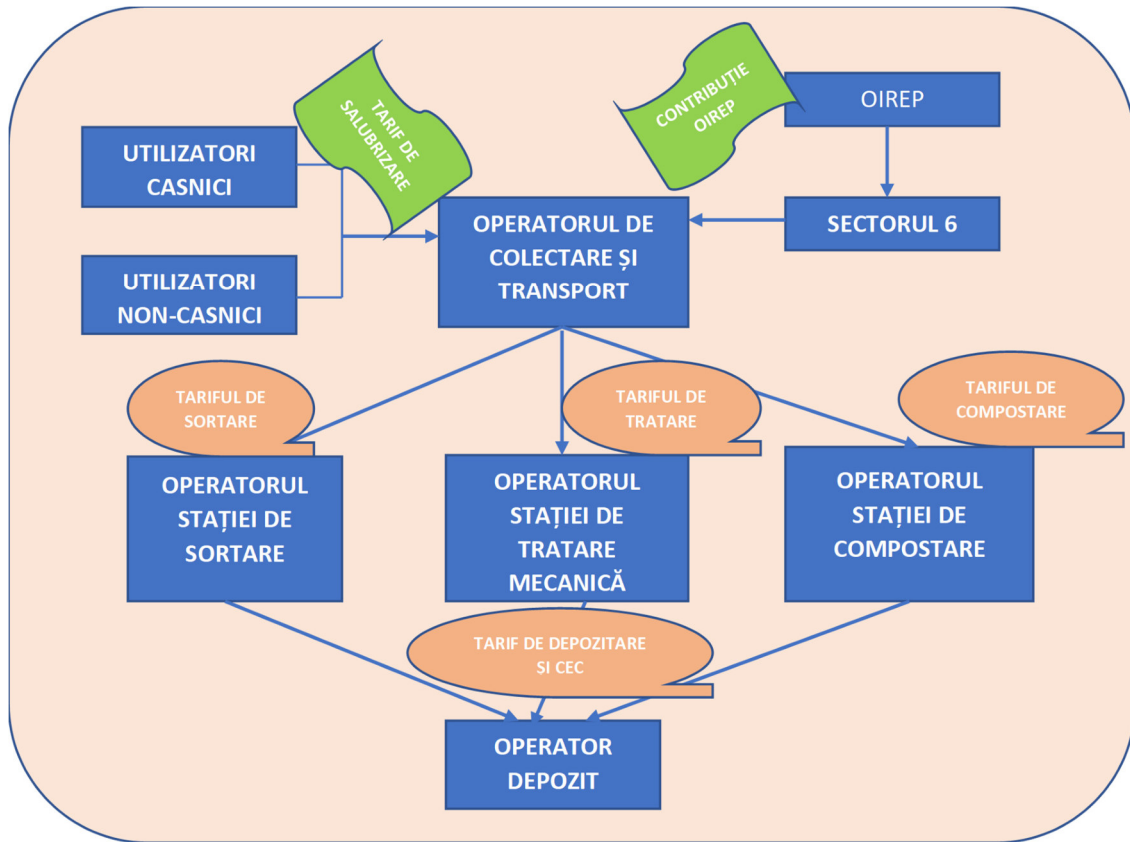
TARIF DE SALUBRIZARE

CONTRIBUȚIE OIREP

OIREP

UTILIZATORI CASNICI

SECTORUL 6

OPERATORUL DE COLECTARE ȘI TRANSPORT

UTILIZATORI NON-CASNICI

TARIFUL DE SORTARE

TARIFUL DE TRATARE

TARIFUL DE COMPOSTARE

OPERATORUL STAȚIEI DE SORTARE

OPERATORUL STAȚIEI DE TRATARE MECANICĂ

OPERATORUL STAȚIEI DE COMPOSTARE

TARIF DE DEPOZITARE ȘI CEC

OPERATOR DEPOZIT